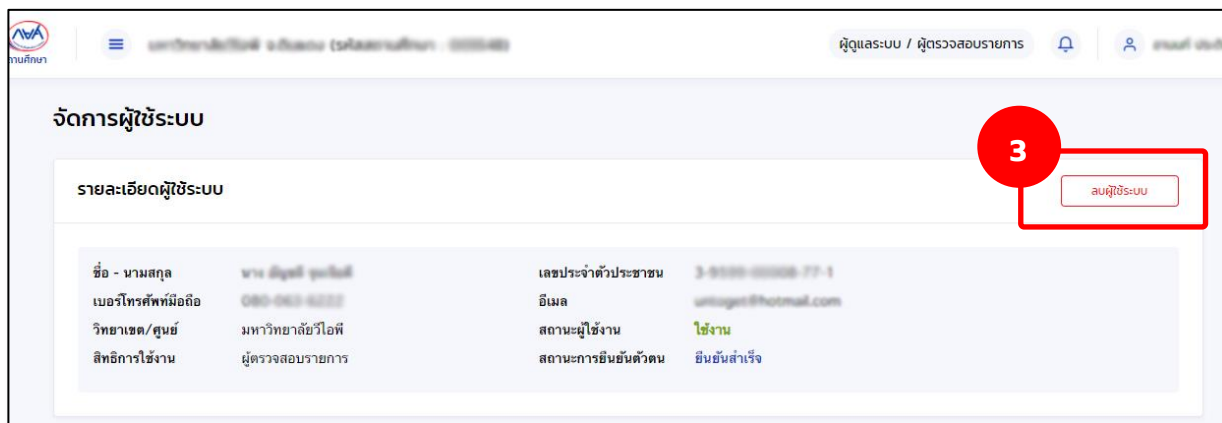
กยศ
ทานศึกษา

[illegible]

ผู้ดูแลระบบ / ผู้ตรวจสอบรายการ

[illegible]

จัดการผู้ใช้ระบบ

3

รายละเอียดผู้ใช้ระบบ

ลบผู้ใช้ระบบ

ชื่อ - นามสกุล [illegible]
เบอร์โทรศัพท์มือถือ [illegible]
วิทยาเขต/ศูนย์ มหาวิทยาลัยวีไอพี
สิทธิการใช้งาน ผู้ตรวจสอบรายการ

เลขประจำตัวประชาชน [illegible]
อีเมล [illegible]@hotmail.com
สถานะผู้ใช้งาน ใช้งาน
สถานะการยืนยันตัวตน ยืนยันสำเร็จ